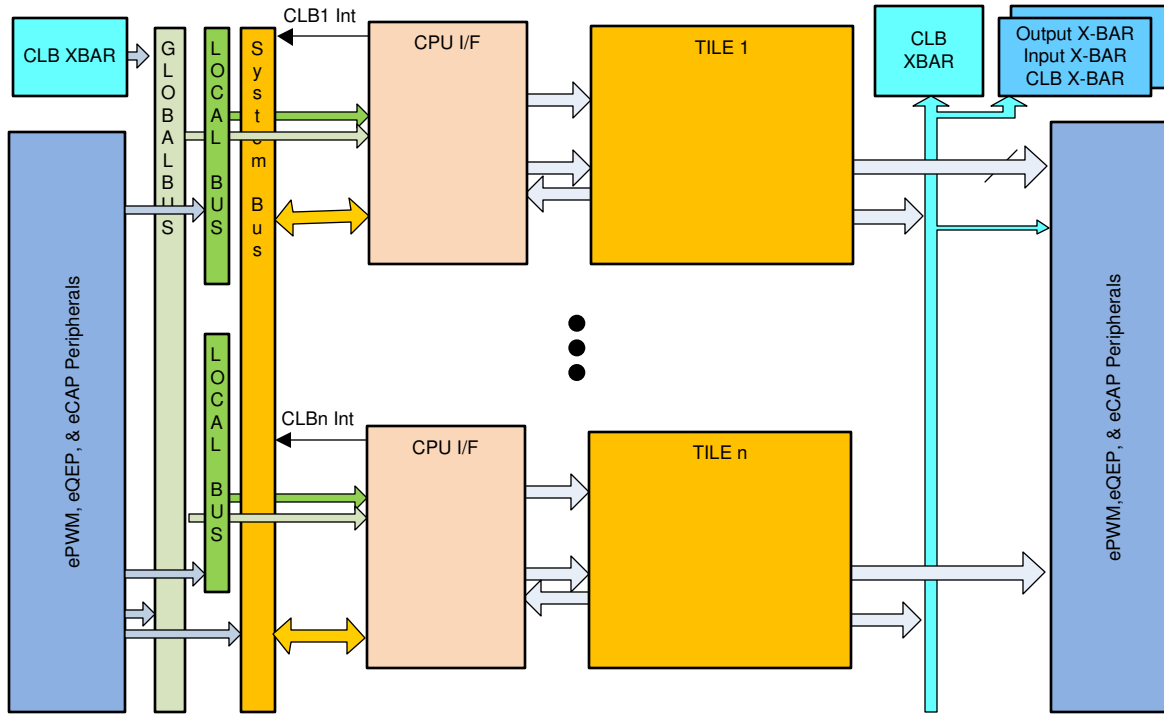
CLB XBAR

G L O B A L B U S

L O C A L B U S

S y s t e m B u s

CLB1 Int

CPU I/F

TILE 1

CLB XBAR

Output X-BAR
Input X-BAR
CLB X-BAR

ePWM, eQEP, & eCAP Peripherals

L O C A L B U S

CLBn Int

CPU I/F

TILE n

ePWM,eQEP, & eCAP Peripherals